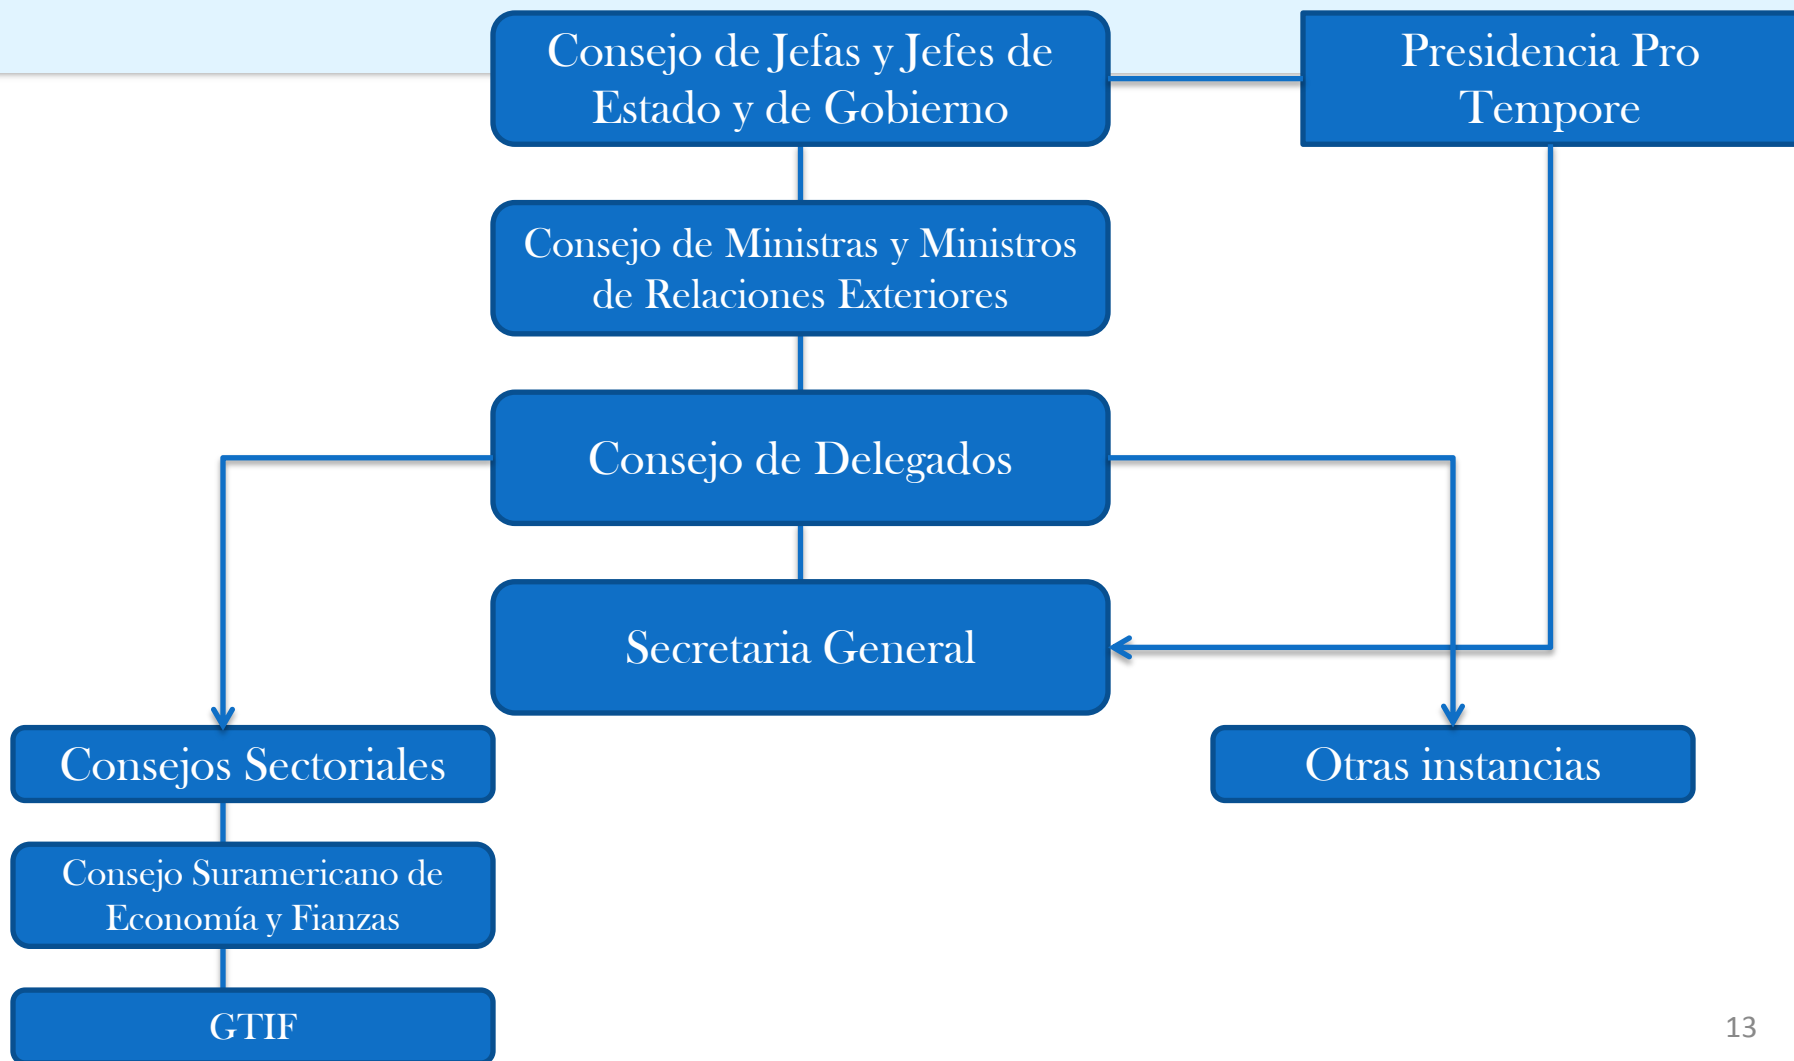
Consejo de Jefas y Jefes de Estado y de Gobierno

Presidencia Pro Tempore

Consejo de Ministras y Ministros de Relaciones Exteriores

Consejo de Delegados

Secretaria General

Consejos Sectoriales

Otras instancias

Consejo Suramericano de Economía y Fianzas

GTIF

13